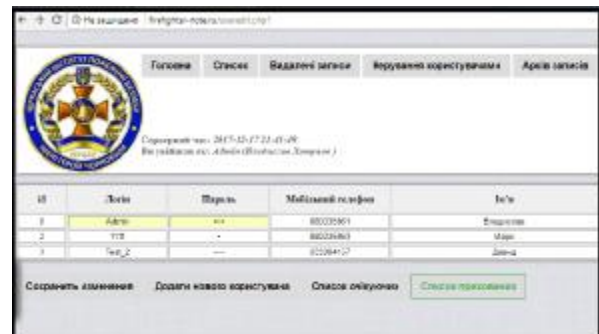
← → C | ⓘ Не защищено | firefighter-notes/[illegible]

Головна | Список | Видалені записи | Керування користувачами | Архів записів

Серверний час: 2017-12-17 23:45:49
Ви увійшли як: Admin ([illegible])

| id | Логін | Пароль | Мобільний телефон | Ім'я |
|---|---|---|---|---|
| 1 | Admin | *** | 0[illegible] | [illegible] |
| 2 | 113 | * | 0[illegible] | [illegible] |
| 3 | Test_2 | *** | 0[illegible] | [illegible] |

Сохранить изменения | Додати нового користувача | Список сповіщень | Список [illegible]